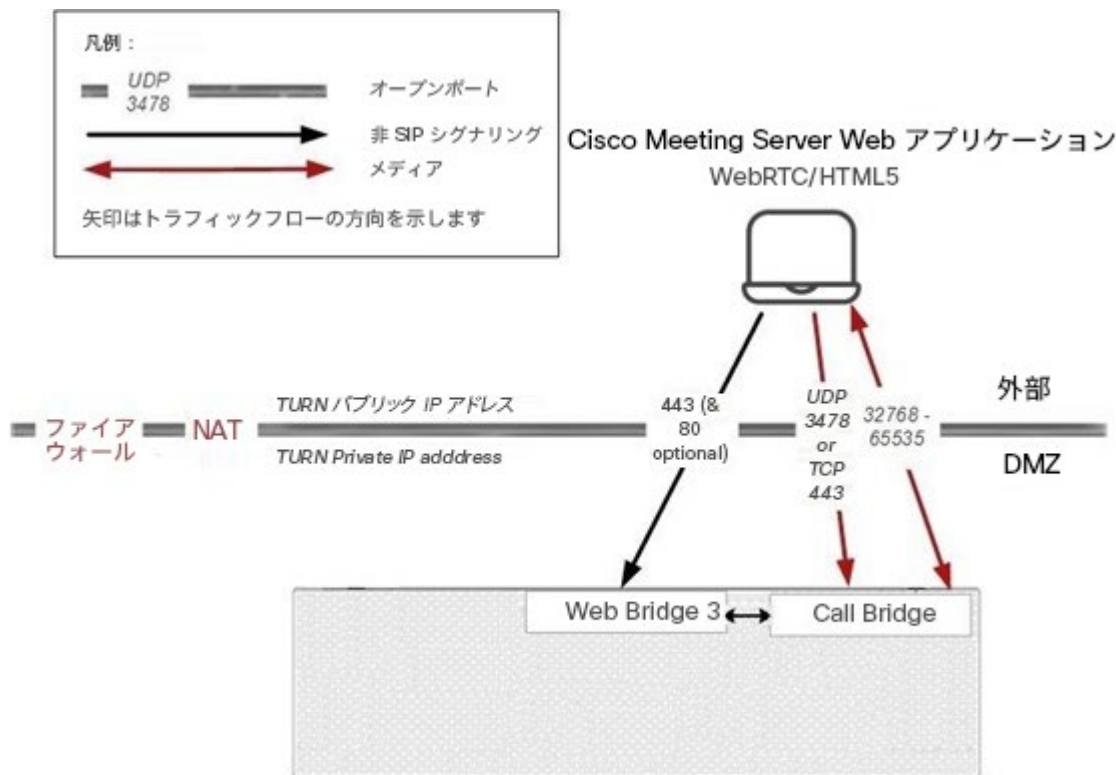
凡例：

UDP 3478

オープンポート

非 SIP シグナリング

メディア

矢印はトラフィックフローの方向を示します

Cisco Meeting Server Web アプリケーション

WebRTC/HTML5

ファイアウォール

NAT

TURN パブリック IP アドレス

TURN Private IP adddress

443 (& 80 optional)

UDP 3478 or TCP 443

32768 - 65535

外部

DMZ

Web Bridge 3

Call Bridge